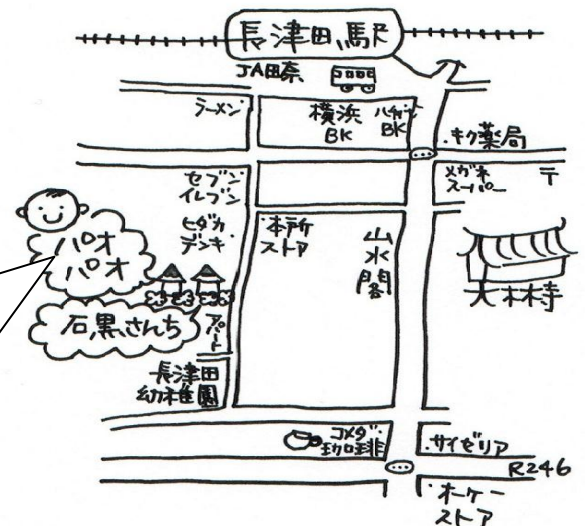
長津田駅
JA田奈
ラーメン
横浜BK
ハナヤ BK
キク薬局
セブンイレブン
メガネスーパー
〒
ヒダカデンキ
本所ストア
山水閣
パオパオ
大林寺
石黒さんち
アパート
長津田幼稚園
コメダ珈琲
サイゼリア
R246
オーケーストア